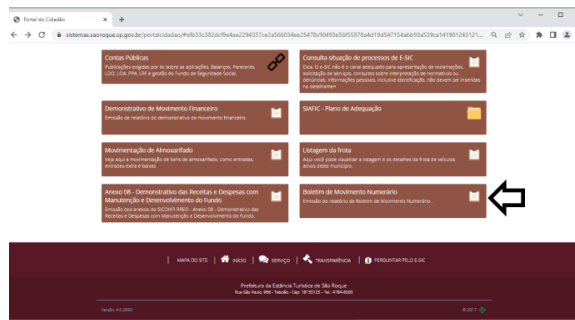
Portal do Cidadão × +

sistemas.saoroque.sp.gov.br/portalcidadao/#efb33c382dcf9e4ee2294337ca2a566034ee25476c90493e50f5878a4d19d547154abb93a53ca141901243121...

Contas Públicas
Publicações exigidas por lei sobre as aplicações, Balanços, Pareceres, LDO, LOA, PPA, LRF e gestão do Fundo de Seguridade Social

Consulta situação de processos do E-SIC
Dica: O e-SIC não é o canal adequado para apresentação de reclamações, solicitação de serviços, consultas sobre interpretação de normativos ou denúncias. Informações pessoais, inclusive identificação, não devem ser inseridas no detalhamento

Demonstrativo de Movimento Financeiro
Emissão do relatório do demonstrativo de Movimento financeiro.

SIAFIC - Plano de Adequação

Movimentação de Almoxarifado
Veja aqui a movimentação de itens de almoxarifado, como entradas, entradas extra e baixas

Listagem da frota
Aqui você pode visualizar a listagem e os detalhes da frota de veículos ativos deste município.

Anexo 08 - Demonstrativo das Receitas e Despesas com Manutenção e Desenvolvimento do Fundo
Emissão dos anexos do SICONFI FIBEB - Anexo 08 - Demonstrativo das Receitas e Despesas com Manutenção e Desenvolvimento do Fundo.

Boletim de Movimento Numerário
Emissão do relatório de Boletim de Movimento Numerário.

MAPA DO SITE | INÍCIO | SERVIÇO | TRANSPARÊNCIA | PERGUNTAR PELO E-SIC

Prefeitura da Estância Turística de São Roque
Rua São Paulo, 966 - Taboão - Cep: 18135125 - Tel.: 4784-8500

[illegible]

© 2017